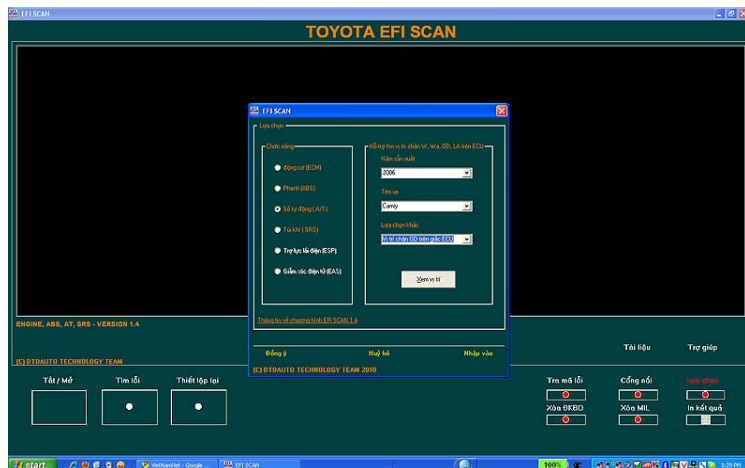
EFI SCAN

TOYOTA EFI SCAN

EFI SCAN

Lựa chọn

Chức năng

Động cơ (ECM)

Phanh (ABS)

Số tự động (A/T)

Túi khí (SRS)

Trợ lực lái điện (EPS)

Giảm sóc điện tử (EAS)

Hỗ trợ tìm vị trí chân W, Wa, DD, LA trên ECU

Năm sản xuất

2006

Tên xe

Camry

Lựa chọn khác

Vị trí chân DD trên giắc ECU

Xem vị trí

Thông tin về chương trình EFI SCAN 1.4

Đồng ý

Huỷ bỏ

Nhập vào

(C) DTDAUTO TECHNOLOGY TEAM 2010

ENGINE, ABS, AT, SRS - VERSION 1.4

(C) DTDAUTO TECHNOLOGY TEAM

Tài liệu

Trợ giúp

Tắt / Mở

Tìm lỗi

Thiết lập lại

Tra mã lỗi

Cổng nối

Lựa chọn

Xóa BKBD

Xóa MIL

In kết quả

start

VietNamNet - Google ...

EFI SCAN

100%

3:29 PM